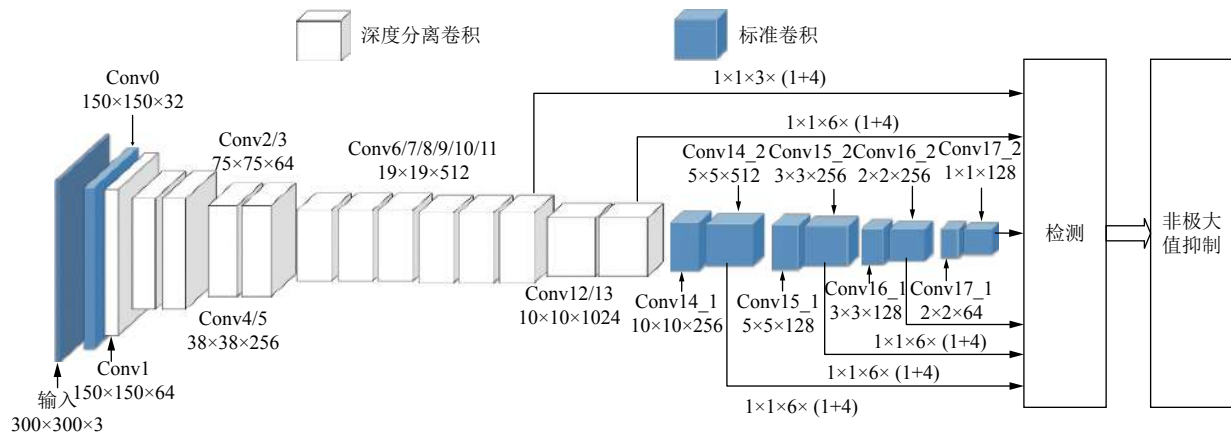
深度分离卷积

标准卷积

Conv0
150×150×32

Conv2/3
75×75×64

Conv6/7/8/9/10/11
19×19×512

$1\times1\times3\times(1+4)$

$1\times1\times6\times(1+4)$

Conv14_2
5×5×512

Conv15_2
3×3×256

Conv16_2
2×2×256

Conv17_2
1×1×128

检测

非极大值抑制

Conv4/5
38×38×256

Conv12/13
10×10×1024

Conv14_1
10×10×256

Conv15_1
5×5×128

Conv16_1
3×3×128

Conv17_1
2×2×64

$1\times1\times6\times(1+4)$

$1\times1\times6\times(1+4)$

$1\times1\times6\times(1+4)$

Conv1
150×150×64

输入
300×300×3